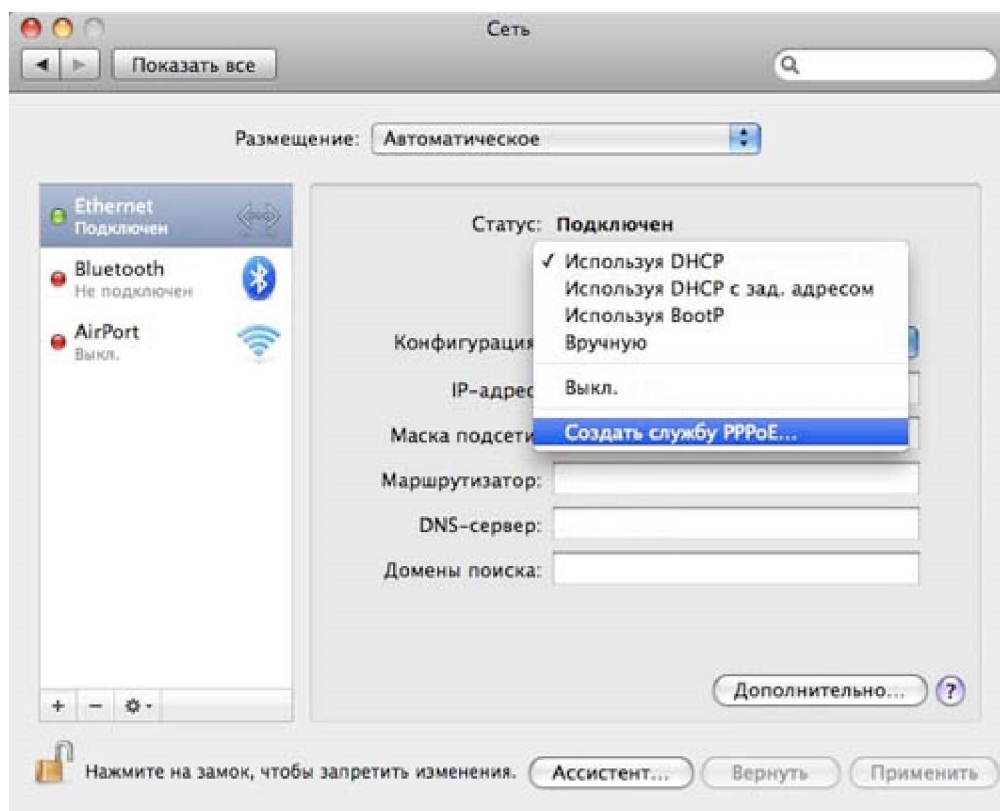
Сеть

Показать все

Размещение: Автоматическое

Ethernet
Подключен

Bluetooth
Не подключен

AirPort
Выкл.

Статус: Подключен

✓ Используя DHCP
Используя DHCP с зад. адресом
Используя BootP
Вручную

Выкл.

Создать службу PPPoE...

Конфигурация

IP-адрес

Маска подсети

Маршрутизатор:

DNS-сервер:

Домены поиска:

+ − ⚙

Дополнительно... ?

Нажмите на замок, чтобы запретить изменения. Ассистент... Вернуть Применить